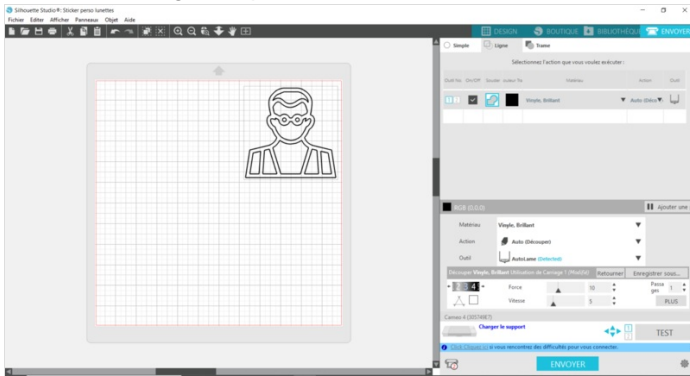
Silhouette Studio®: Sticker perso lunettes

Fichier Editer Afficher Panneaux Objet Aide

DESIGN BOUTIQUE BIBLIOTHÈQUE ENVOYER

Simple Ligne Trame

Sélectionnez l'action que vous voulez exécuter :

Outil Vis. On/Off Souder Couleur Tr. Matériau Action Outil

Vinyle, Brillant Auto (Découpe)

RGB (0,0,0) Ajouter une

Matériau Vinyle, Brillant

Action Auto (Découper)

Outil AutoLame (Detected)

Découper Vinyle, Brillant Utilisation de Carriage 1 (Rouge) Retourner Enregistrer sous...

Force 10 Passages 1

Vitesse 5 PLUS

Cameo 4 (S0374857)

Charger le support

TEST

Click Ici si vous rencontrez des difficultés pour vous connecter.

ENVOYER